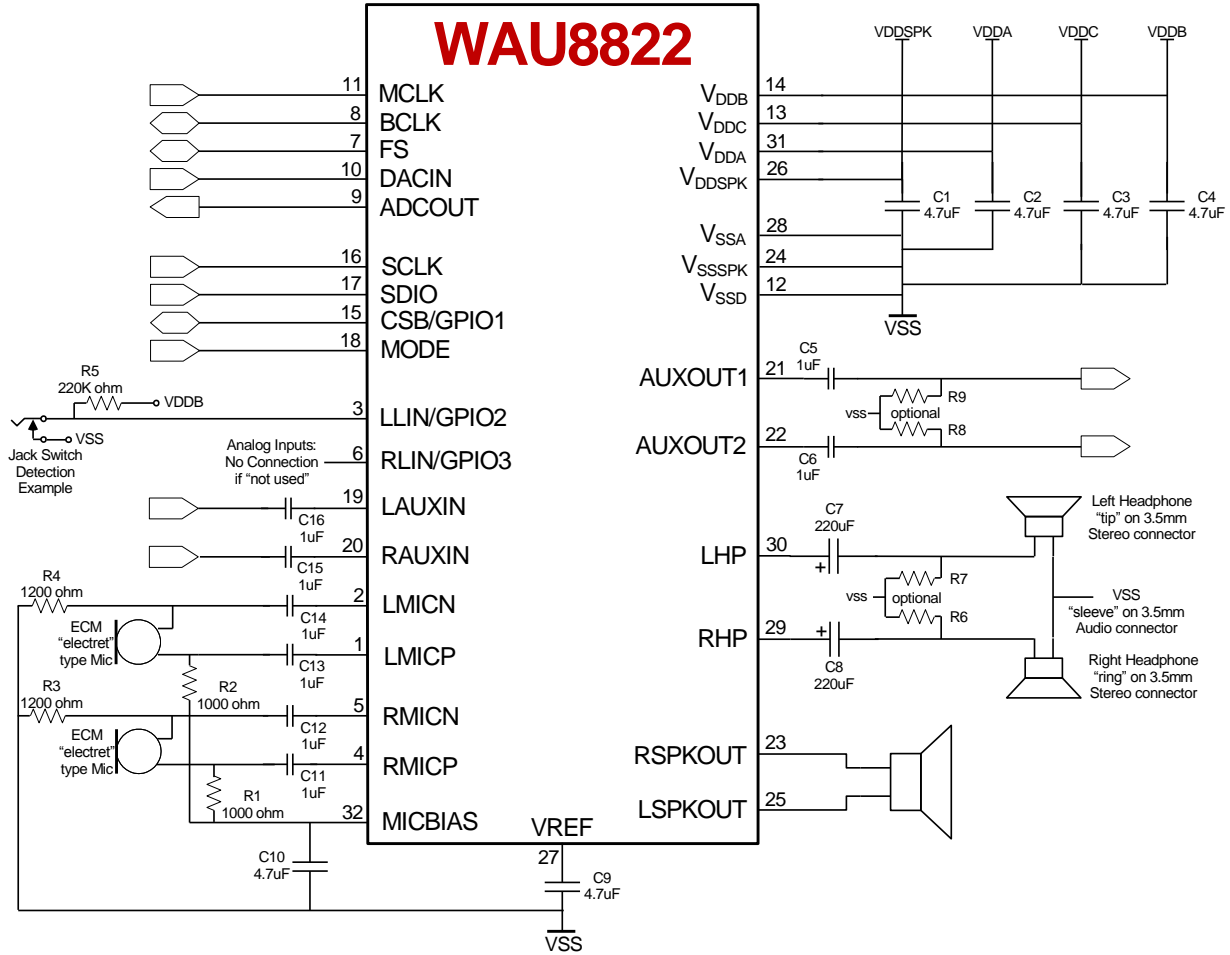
WAU8822

VDDSPK VDDA VDDC VDDB

11 MCLK
8 BCLK
7 FS
10 DACIN
9 ADCOUT

16 SCLK
17 SDIO
15 CSB/GPIO1
18 MODE

R5
220K ohm
VDDB
VSS
Jack Switch Detection Example
3 LLIN/GPIO2

Analog Inputs: No Connection if "not used"
6 RLIN/GPIO3

19 LAUXIN
C16 1uF
20 RAUXIN
C15 1uF

R4 1200 ohm
ECM "electret" type Mic
C14 1uF
2 LMICN
C13 1uF
1 LMICP
R2 1000 ohm
R3 1200 ohm
ECM "electret" type Mic
C12 1uF
5 RMICN
C11 1uF
4 RMICP
R1 1000 ohm
32 MICBIAS
C10 4.7uF

VREF
27
C9 4.7uF
VSS

14 $V_{DDB}$
13 $V_{DDC}$
31 $V_{DDA}$
26 $V_{DDSPK}$
C1 4.7uF C2 4.7uF C3 4.7uF C4 4.7uF
28 $V_{SSA}$
24 $V_{SSSPK}$
12 $V_{SSD}$
VSS

C5 1uF
21 AUXOUT1
R9
vss optional
R8
22 AUXOUT2
C6 1uF

C7 220uF
30 LHP
Left Headphone "tip" on 3.5mm Stereo connector
R7
vss optional
R6
VSS "sleeve" on 3.5mm Audio connector
29 RHP
C8 220uF
Right Headphone "ring" on 3.5mm Stereo connector

23 RSPKOUT
25 LSPKOUT